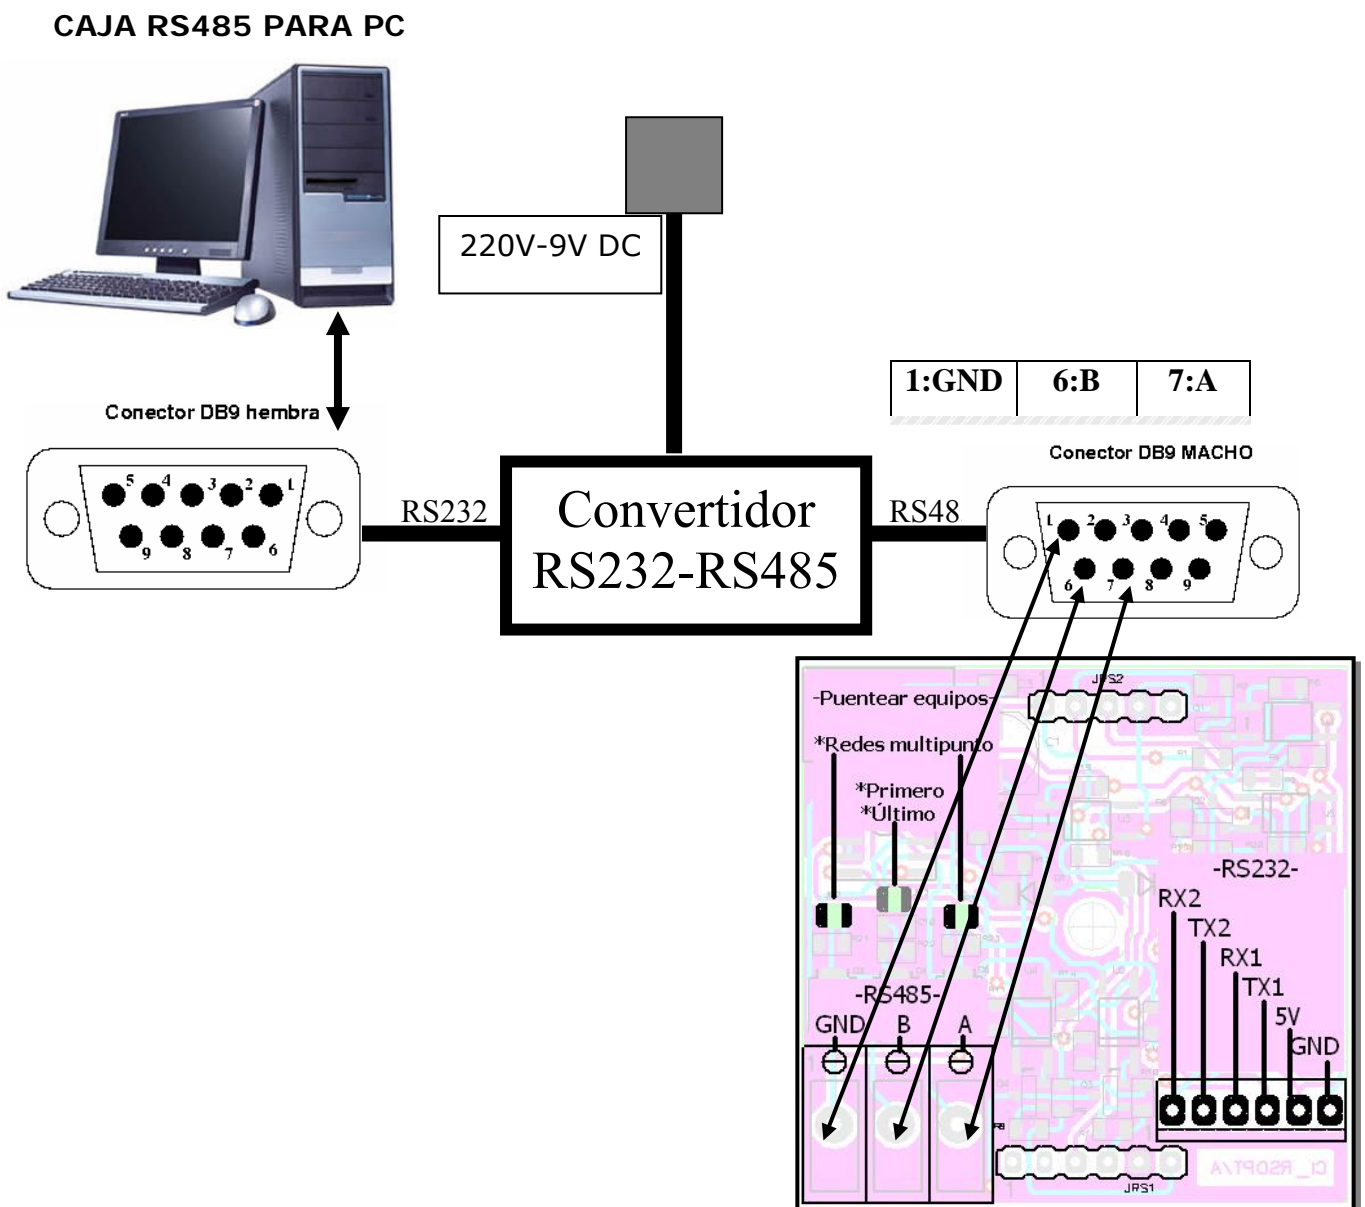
CAJA RS485 PARA PC

220V-9V DC

| 1:GND | 6:B | 7:A |
|---|---|---|

Conector DB9 hembra

5 4 3 2 1
9 8 7 6

RS232

Convertidor RS232-RS485

RS48

Conector DB9 MACHO

1 2 3 4 5
6 7 8 9

-Puentear equipos-

JRS2

*Redes multipunto

*Primero
*Último

-RS232-

RX2
TX2
RX1
TX1
5V
GND

-RS485-

GND B A

JRS1